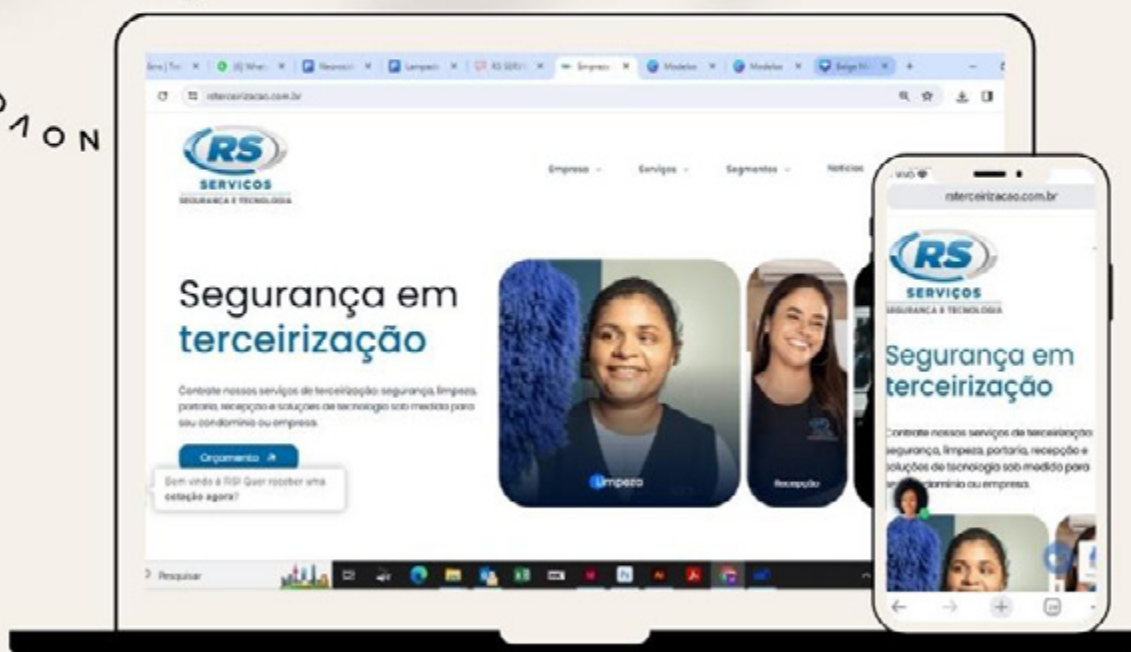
ΛON

rsterceirizacao.com.br

RS
SERVICOS
SEGURANCA E TECNOLOGIA

Empresa Serviços Segmentos Notícias

Segurança em terceirização

Contrate nossos serviços de terceirização: segurança, limpeza, portaria, recepção e soluções de tecnologia sob medida para seu condomínio ou empresa.

Orçamento

Bem vindo à RS! Quer receber uma cotação agora?

Limpeza

Recepção

Pesquisar

rsterceirizacao.com.br

RS
SERVIÇOS
SEGURANCA E TECNOLOGIA

Segurança em terceirização

Contrate nossos serviços de terceirização: segurança, limpeza, portaria, recepção e soluções de tecnologia sob medida para seu condomínio ou empresa.